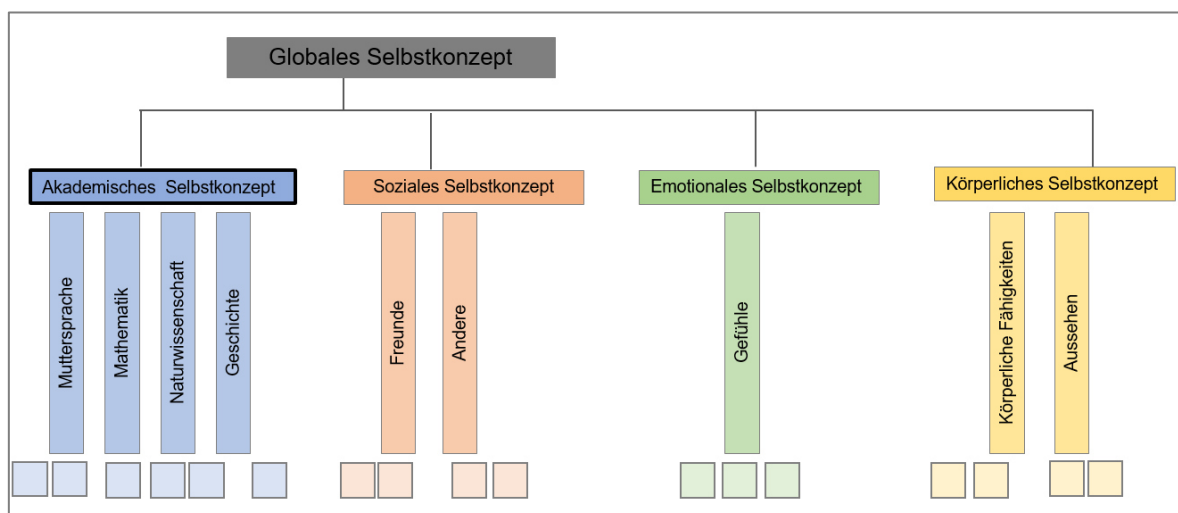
Globales Selbstkonzept

Akademisches Selbstkonzept

Muttersprache

Mathematik

Naturwissenschaft

Geschichte

Soziales Selbstkonzept

Freunde

Andere

Emotionales Selbstkonzept

Gefühle

Körperliches Selbstkonzept

Körperliche Fähigkeiten

Aussehen